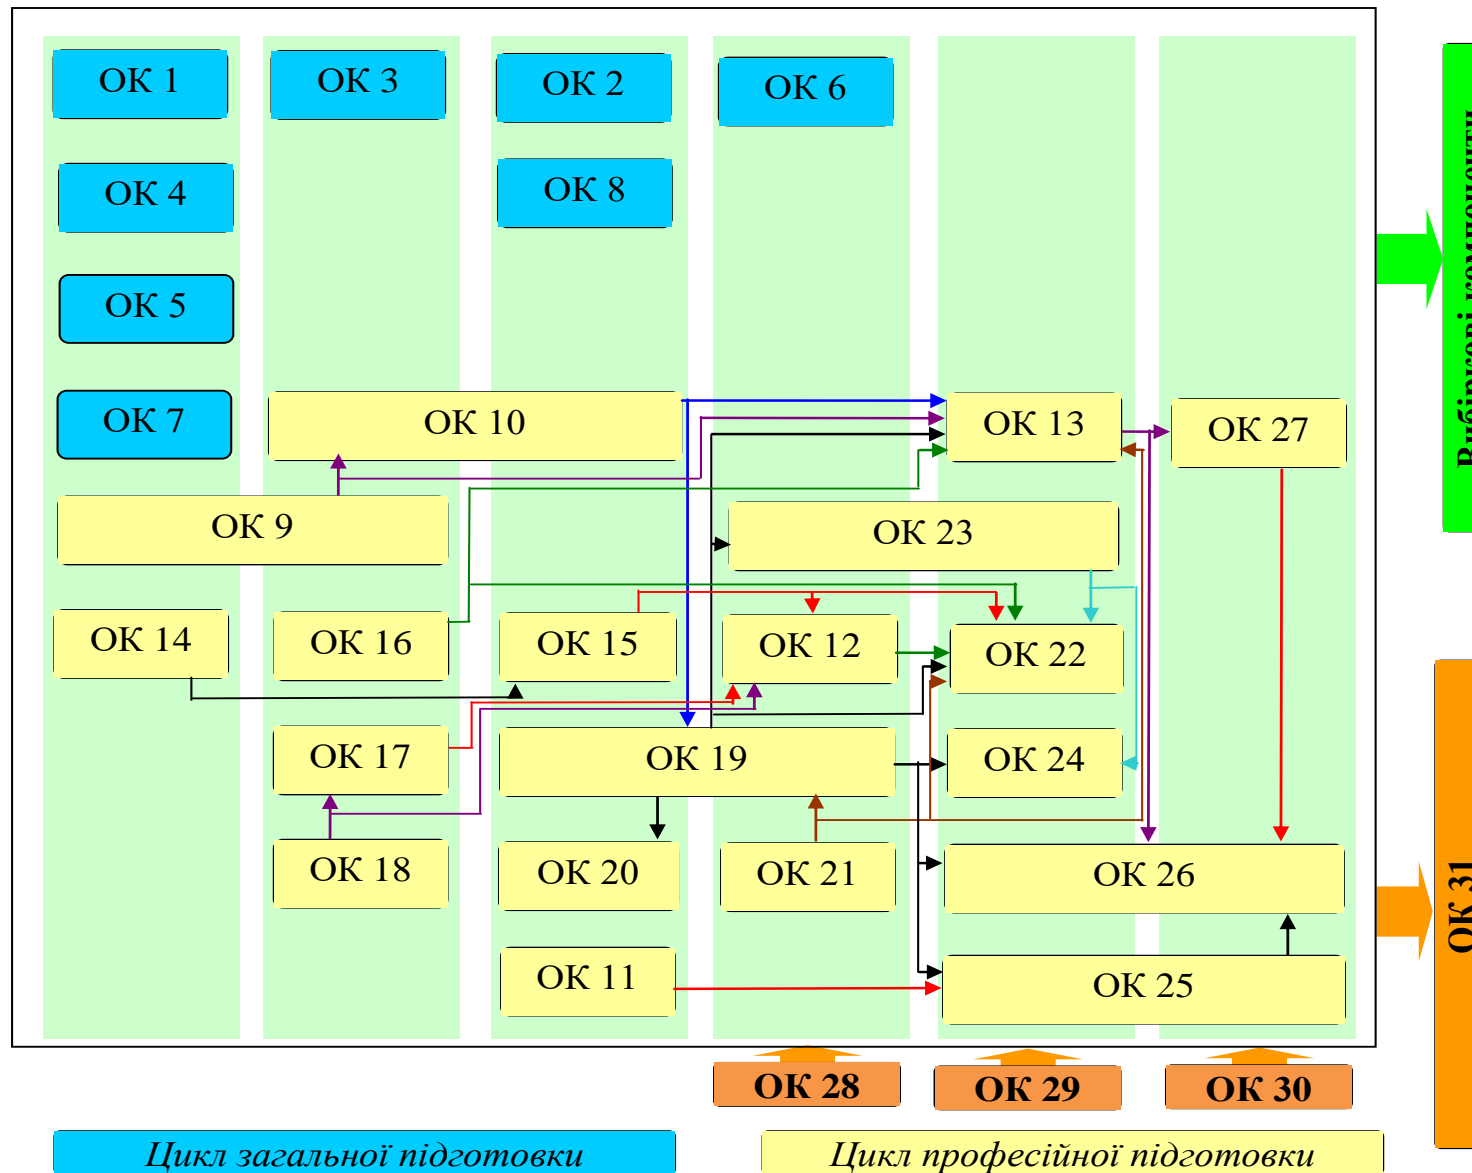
ОК 1
ОК 3
ОК 2
ОК 6
ОК 4
ОК 8
ОК 5
ОК 7
ОК 10
ОК 13
ОК 27
ОК 9
ОК 23
ОК 14
ОК 16
ОК 15
ОК 12
ОК 22
ОК 17
ОК 19
ОК 24
ОК 18
ОК 20
ОК 21
ОК 26
ОК 11
ОК 25
ОК 28
ОК 29
ОК 30
Вибіркові компоненти
ОК 31
Цикл загальної підготовки
Цикл професійної підготовки